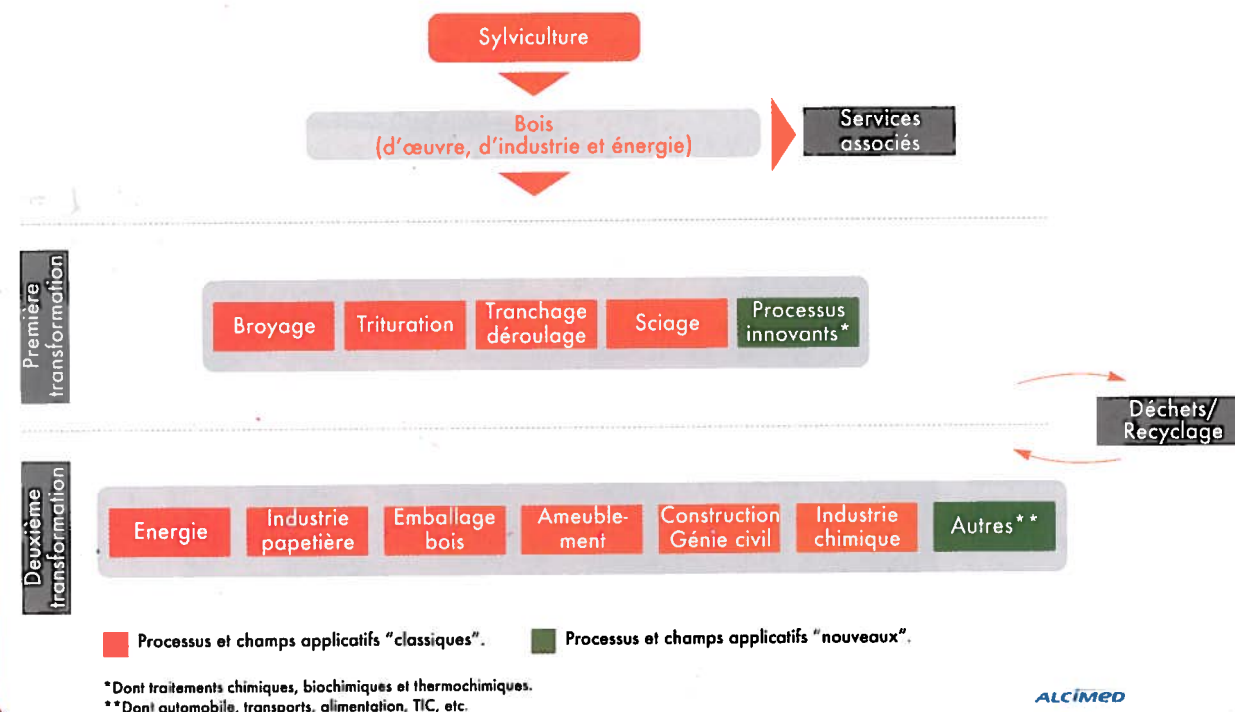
Sylviculture

Bois
(d'œuvre, d'industrie et énergie)

Services
associés

Première
transformation

Broyage

Trituration

Tranchage
déroulage

Sciage

Processus
innovants*

Déchets/
Recyclage

Deuxième
transformation

Energie

Industrie
papetière

Emballage
bois

Ameublement

Construction
Génie civil

Industrie
chimique

Autres**

Processus et champs applicatifs "classiques".

Processus et champs applicatifs "nouveaux".

*Dont traitements chimiques, biochimiques et thermochimiques.
**Dont automobile, transports, alimentation, TIC, etc.

ALCIMED